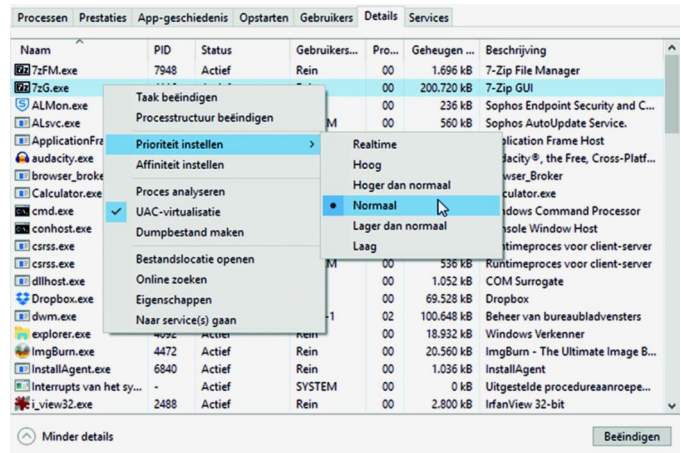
Processen | Prestaties | App-geschiedenis | Opstarten | Gebruikers | Details | Services

| Naam | PID | Status | Gebruikers... | Pro... | Geheugen ... | Beschrijving |
|---|---|---|---|---|---|---|
| 7zFM.exe | 7948 | Actief | Rein | 00 | 1.696 kB | 7-Zip File Manager |
| 7zG.exe | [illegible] | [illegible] | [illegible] | 00 | 200.720 kB | 7-Zip GUI |
| ALMon.exe | | | | 00 | 236 kB | Sophos Endpoint Security and C... |
| ALsvc.exe | | | M | 00 | 560 kB | Sophos AutoUpdate Service. |
| ApplicationFra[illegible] | | | | | | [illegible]plication Frame Host |
| audacity.exe | | | | | | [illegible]dacity®, the Free, Cross-Platf... |
| browser_broke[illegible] | | | | | | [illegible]wser_Broker |
| Calculator.exe | | | | | | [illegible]culator.exe |
| cmd.exe | | | | | | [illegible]dows Command Processor |
| conhost.exe | | | | | | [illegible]sole Window Host |
| csrss.exe | | | | | | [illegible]ntimeproces voor client-server |
| csrss.exe | | | M | 00 | 536 kB | Runtimeproces voor client-server |
| dllhost.exe | | | | 00 | 1.052 kB | COM Surrogate |
| Dropbox.exe | | | | 00 | 69.528 kB | Dropbox |
| dwm.exe | | | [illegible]-1 | 02 | 100.648 kB | Beheer van bureaubladvensters |
| explorer.exe | 4092 | Actief | Rein | 00 | 18.932 kB | Windows Verkenner |
| ImgBurn.exe | 4472 | Actief | Rein | 00 | 20.560 kB | ImgBurn - The Ultimate Image B... |
| InstallAgent.exe | 6840 | Actief | Rein | 00 | 1.036 kB | InstallAgent |
| Interrupts van het sy... | - | Actief | SYSTEM | 00 | 0 kB | Uitgestelde procedureaanroepe... |
| i_view32.exe | 2488 | Actief | Rein | 00 | 2.800 kB | IrfanView 32-bit |

Taak beëindigen
Processtructuur beëindigen
Prioriteit instellen >
Affiniteit instellen
Proces analyseren
UAC-virtualisatie
Dumpbestand maken
Bestandslocatie openen
Online zoeken
Eigenschappen
Naar service(s) gaan

Realtime
Hoog
Hoger dan normaal
Normaal
Lager dan normaal
Laag

Minder details
Beëindigen